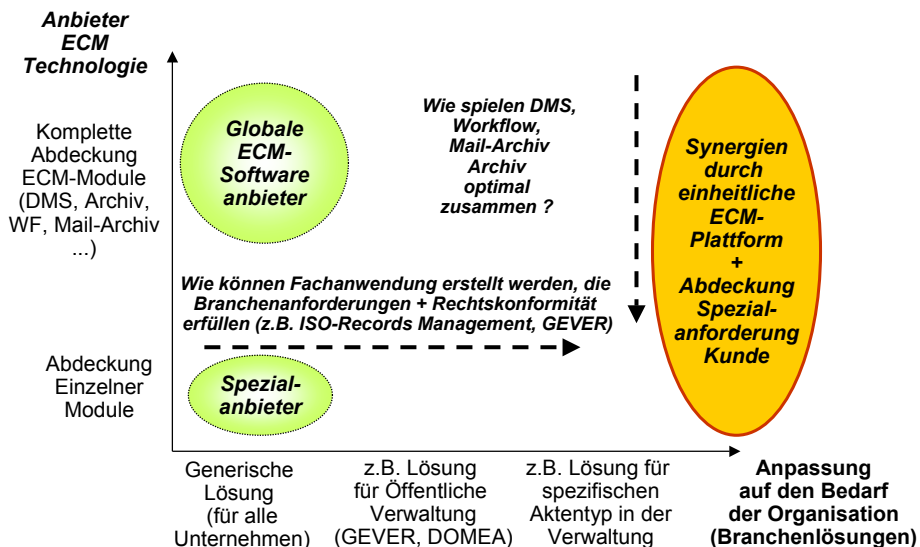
Anbieter ECM Technologie

Komplette Abdeckung ECM-Module (DMS, Archiv, WF, Mail-Archiv ...)

Abdeckung Einzelner Module

Globale ECM-Software anbieter

Wie spielen DMS, Workflow, Mail-Archiv Archiv optimal zusammen ?

Synergien durch einheitliche ECM-Plattform + Abdeckung Spezial-anforderung Kunde

Wie können Fachanwendung erstellt werden, die Branchenanforderungen + Rechtskonformität erfüllen (z.B. ISO-Records Management, GEVER)

Spezial-anbieter

Generische Lösung (für alle Unternehmen)

z.B. Lösung für Öffentliche Verwaltung (GEVER, DOMEA)

z.B. Lösung für spezifischen Aktentyp in der Verwaltung

Anpassung auf den Bedarf der Organisation (Branchenlösungen)